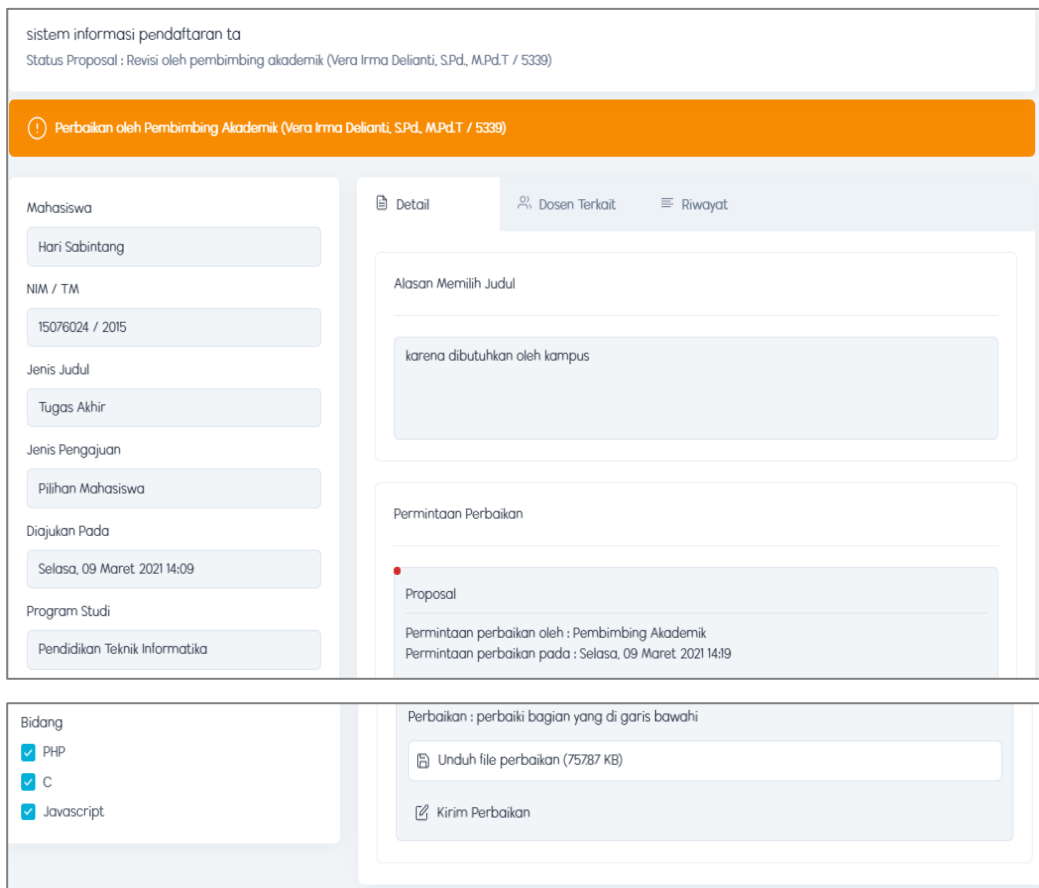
sistem informasi pendaftaran ta
Status Proposal : Revisi oleh pembimbing akademik (Vera Irma Delianti, S.Pd., M.Pd.T / 5339)

Perbaikan oleh Pembimbing Akademik (Vera Irma Delianti, S.Pd., M.Pd.T / 5339)

Mahasiswa
Hari Sabintang
NIM / TM
15076024 / 2015
Jenis Judul
Tugas Akhir
Jenis Pengajuan
Pilihan Mahasiswa
Diajukan Pada
Selasa, 09 Maret 2021 14:09
Program Studi
Pendidikan Teknik Informatika

Detail
Dosen Terkait
Riwayat

Alasan Memilih Judul
karena dibutuhkan oleh kampus

Permintaan Perbaikan
Proposal
Permintaan perbaikan oleh : Pembimbing Akademik
Permintaan perbaikan pada : Selasa, 09 Maret 2021 14:19

Bidang
PHP
C
Javascript

Perbaikan : perbaiki bagian yang di garis bawahi
Unduh file perbaikan (757.87 KB)
Kirim Perbaikan